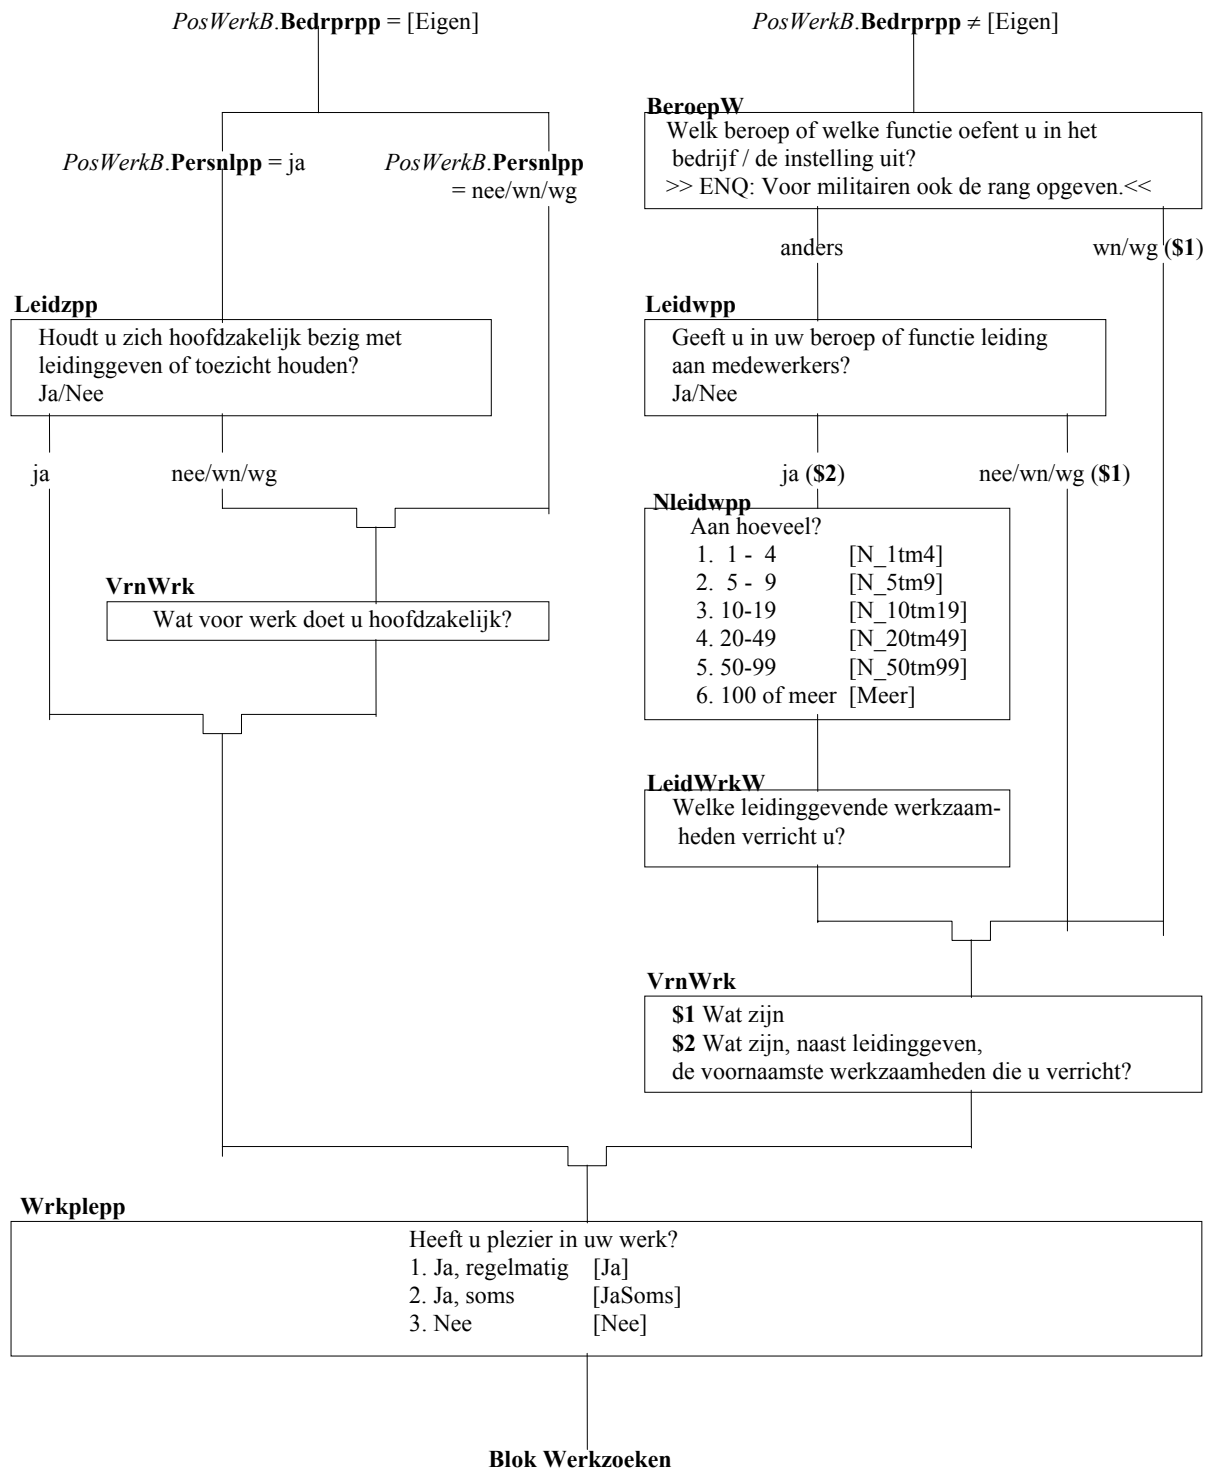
*PosWerkB*.**Bedrprpp** = [Eigen]

*PosWerkB*.**Persnlpp** = ja

*PosWerkB*.**Persnlpp** = nee/wn/wg

**Leidzpp**
Houdt u zich hoofdzakelijk bezig met leidinggeven of toezicht houden?
Ja/Nee

ja

nee/wn/wg

**VrnWrk**
Wat voor werk doet u hoofdzakelijk?

*PosWerkB*.**Bedrprpp** ≠ [Eigen]

**BeroepW**
Welk beroep of welke functie oefent u in het bedrijf / de instelling uit?
>> ENQ: Voor militairen ook de rang opgeven.<<

anders

wn/wg (**$1**)

**Leidwpp**
Geeft u in uw beroep of functie leiding aan medewerkers?
Ja/Nee

ja (**$2**)

nee/wn/wg (**$1**)

**Nleidwpp**
Aan hoeveel?
1. 1 - 4 [N_1tm4]
2. 5 - 9 [N_5tm9]
3. 10-19 [N_10tm19]
4. 20-49 [N_20tm49]
5. 50-99 [N_50tm99]
6. 100 of meer [Meer]

**LeidWrkW**
Welke leidinggevende werkzaamheden verricht u?

**VrnWrk**
**$1** Wat zijn
**$2** Wat zijn, naast leidinggeven,
de voornaamste werkzaamheden die u verricht?

**Wrkplepp**
Heeft u plezier in uw werk?
1. Ja, regelmatig [Ja]
2. Ja, soms [JaSoms]
3. Nee [Nee]

**Blok Werkzoeken**